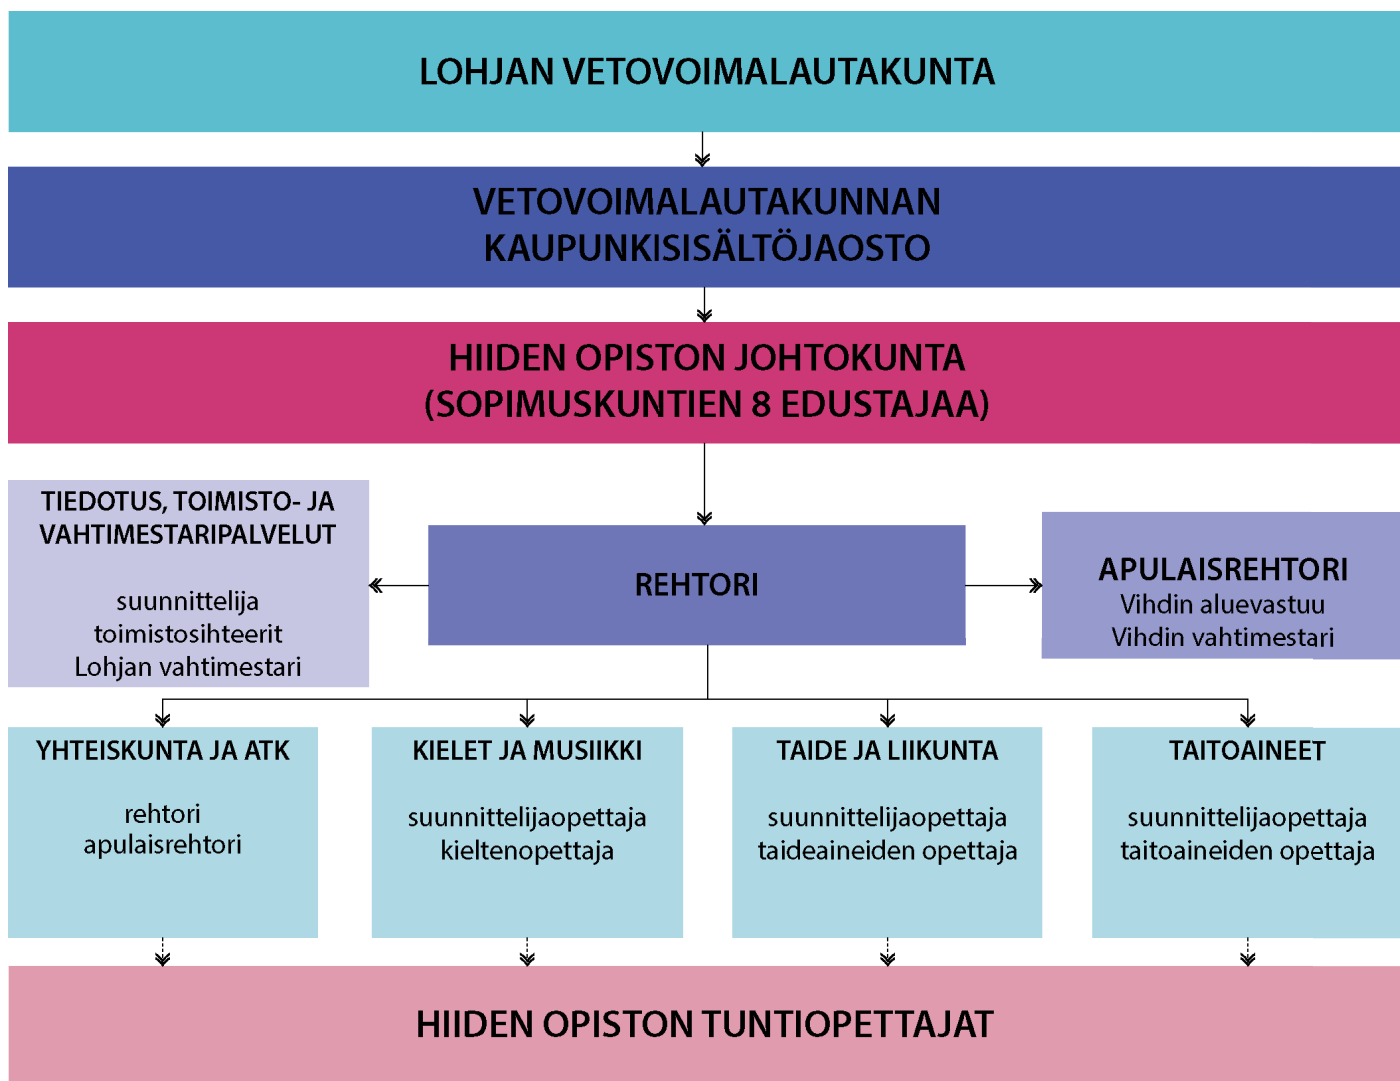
LOHJAN VETOVOIMALAUTAKUNTA

VETOVOIMALAUTAKUNNAN KAUPUNKISISÄLTÖJAOSTO

HIIDEN OPISTON JOHTOKUNTA (SOPIMUSKUNTIEN 8 EDUSTAJAA)

TIEDOTUS, TOIMISTO- JA VAHTIMESTARIPALVELUT

suunnittelija
toimistosihteerit
Lohjan vahtimestari

REHTORI

APULAISREHTORI
Vihdin aluevastuu
Vihdin vahtimestari

YHTEISKUNTA JA ATK

rehtori
apulaisrehtori

KIELET JA MUSIIKKI

suunnittelijaopettaja
kieltenopettaja

TAIDE JA LIIKUNTA

suunnittelijaopettaja
taideaineiden opettaja

TAITOAINEET

suunnittelijaopettaja
taitoaineiden opettaja

HIIDEN OPISTON TUNTIOPETTAJAT